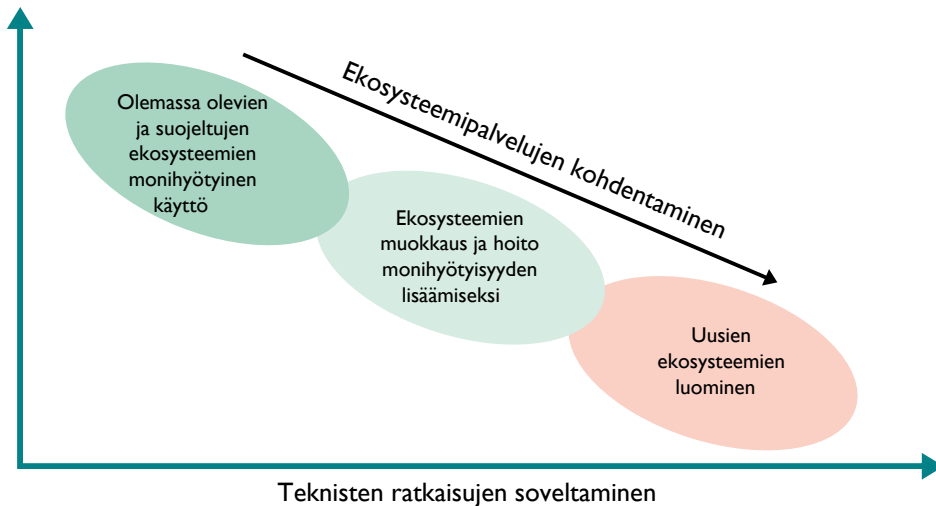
Ekosysteemipalvelujen kohdentaminen

Olemassa olevien ja suojeltujen ekosysteemien monihyötyinen käyttö

Ekosysteemien muokkaus ja hoito monihyötyisyyden lisäämiseksi

Uusien ekosysteemien luominen

Teknisten ratkaisujen soveltaminen